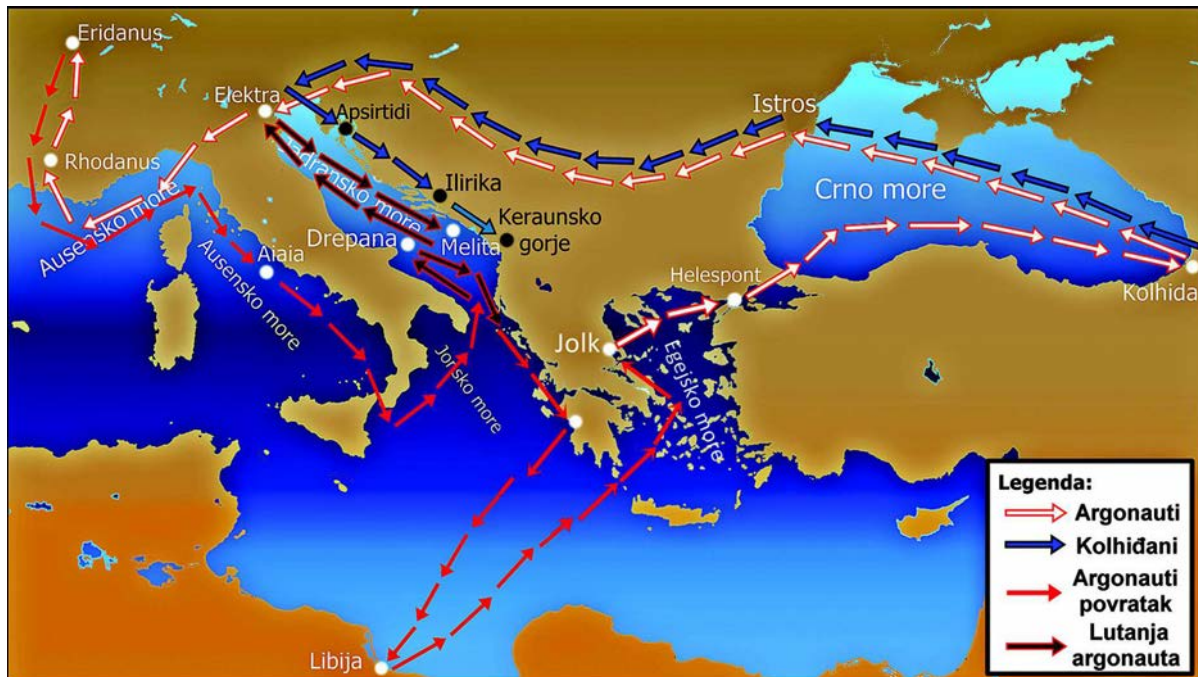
Eridanus
Elektra
Apsirtidi
Istros
Rhodanus
Jadransko more
Ilirika
Ausensko more
Keraunsko gorje
Crno more
Drepana
Melita
Aiaia
Ausensko more
Helespont
Kolhida
Jolk
Jonsko more
Egejsko more
Libija

Legenda:
Argonauti
Kolhiđani
Argonauti povratak
Lutanja argonauta